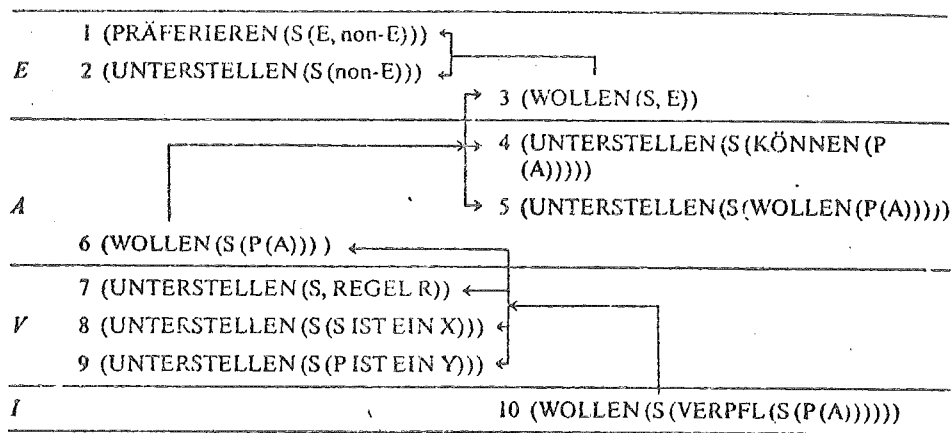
E

1 (PRÄFERIEREN (S (E, non-E)))

2 (UNTERSTELLEN (S (non-E)))

3 (WOLLEN (S, E))

A

4 (UNTERSTELLEN (S (KÖNNEN (P (A)))))

5 (UNTERSTELLEN (S (WOLLEN (P (A)))))

6 (WOLLEN (S (P (A))))

V

7 (UNTERSTELLEN (S, REGEL R))

8 (UNTERSTELLEN (S (S IST EIN X)))

9 (UNTERSTELLEN (S (P IST EIN Y)))

I

10 (WOLLEN (S (VERPFL (S (P (A))))))